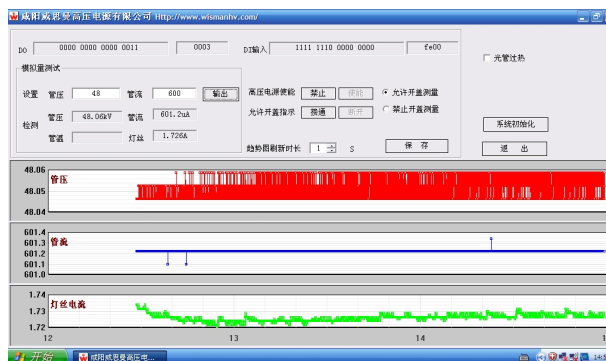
咸阳威思曼高压电源有限公司 Http://www.wismanhv.com/

DO 0000 0000 0000 0011 0003 DI输入 1111 1110 0000 0000 fe00

光管过热

模拟量测试

设置 管压 48 管流 600 输出

检测 管压 48.06kV 管流 601.2uA

管温 灯丝 1.726A

高压电源使能 禁止 使能

允许开盖指示 报通 断开

允许开盖测量

禁止开盖测量

系统初始化

趋势图刷新时长 1 S 保 存 退 出

48.06
管压
48.05
48.04

601.4
601.3 管流
601.2
601.1
601.0

1.74
灯丝电流
1.73
1.72

12 13 14

开始 咸阳威思曼高压电...